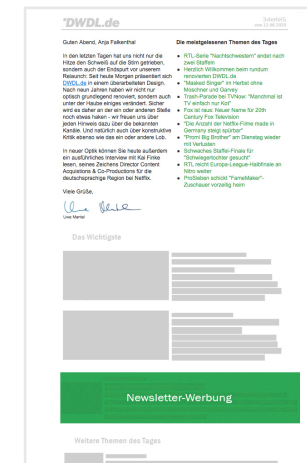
*DWDL.de

Guten Abend, Anja Falkenthal

In den letzten Tagen hat uns nicht nur die Hitze den Schweiß auf die Stirn getrieben, sondern auch der Endspurt vor unserem Relaunch: Seit heute Morgen präsentiert sich DWDL.de in einem überarbeiteten Design. Nach neun Jahren haben wir nicht nur optisch grundlegend renoviert, sondern auch unter der Haube einiges verändert. Sicher wird es daher an der ein oder anderen Stelle noch etwas haken - wir freuen uns über jeden Hinweis dazu über die bekannten Kanäle. Und natürlich auch über konstruktive Kritik ebenso wie das ein oder andere Lob.

In neuer Optik können Sie heute außerdem ein ausführliches Interview mit Kai Finke lesen, seines Zeichens Director Content Acquisitions & Co-Productions für die deutschsprachige Region bei Netflix.

Viele Grüße,

Uwe Mantel

Die meistgelesenen Themen des Tages

- RTL-Serie "Nachtschwestern" endet nach zwei Staffeln
- Herzlich Willkommen beim rundum renovierten DWDL.de
- "Masked Singer" im Herbst ohne Mitschner und Garvey
- Trash-Parade bei TVNow: "Manchmal ist TV einfach nur Kot"
- Fox ist raus: Neuer Name für 20th Century Fox Television
- "Die Anzahl der Netflix-Filme made in Germany steigt spürbar"
- "Promi Big Brother" am Dienstag wieder mit Verlusten
- Schwaches Staffel-Finale für "Schwiegertochter gesucht"
- RTL reicht Europa-League-Halbfinale an Nitro weiter
- ProSieben schickt "FameMaker"-Zuschauer vorzeitig heim

Das Wichtigste

Newsletter-Werbung

Weitere Themen des Tages